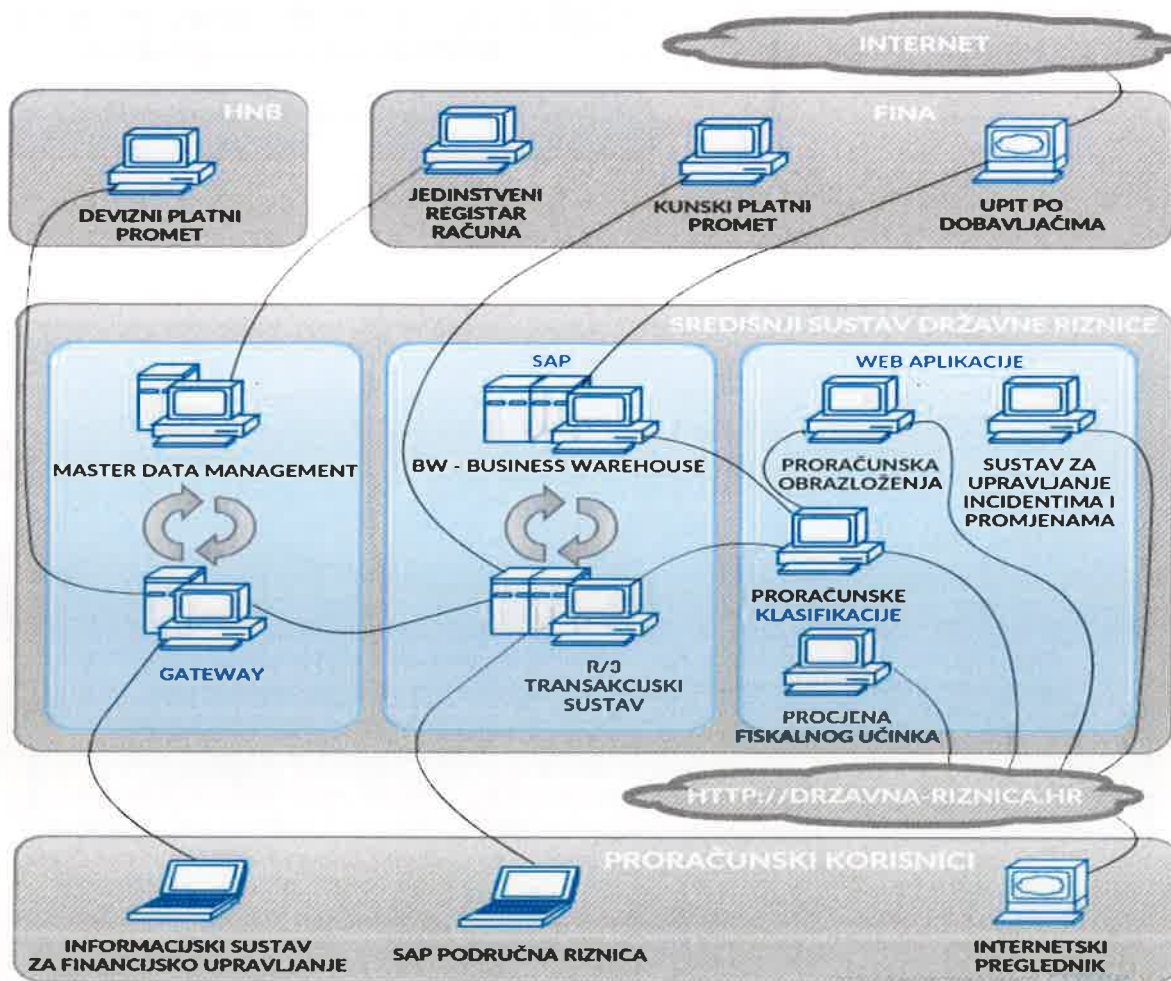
INTERNET

HNB

DEVIZNI PLATNI PROMET

FINA

JEDINSTVENI REGISTAR RAČUNA

KUNSKI PLATNI PROMET

UPIT PO DOBAVLJAČIMA

SREDIŠNJI SUSTAV DRŽAVNE RIZNICE

MASTER DATA MANAGEMENT

GATEWAY

SAP

BW - BUSINESS WAREHOUSE

R/3 TRANSAKCIJSKI SUSTAV

WEB APLIKACIJE

PRORAČUNSKA OBRAZLOŽENJA

SUSTAV ZA UPRAVLJANJE INCIDENTIMA I PROMJENAMA

PRORAČUNSKE KLASIFIKACIJE

PROCJENA FISKALNOG UČINKA

HTTP://DRZAVNA-RIZNICA.HR

PRORAČUNSKI KORISNICI

INFORMACIJSKI SUSTAV ZA FINANCIJSKO UPRAVLJANJE

SAP PODRUČNA RIZNICA

INTERNETSKI PREGLEDNIK